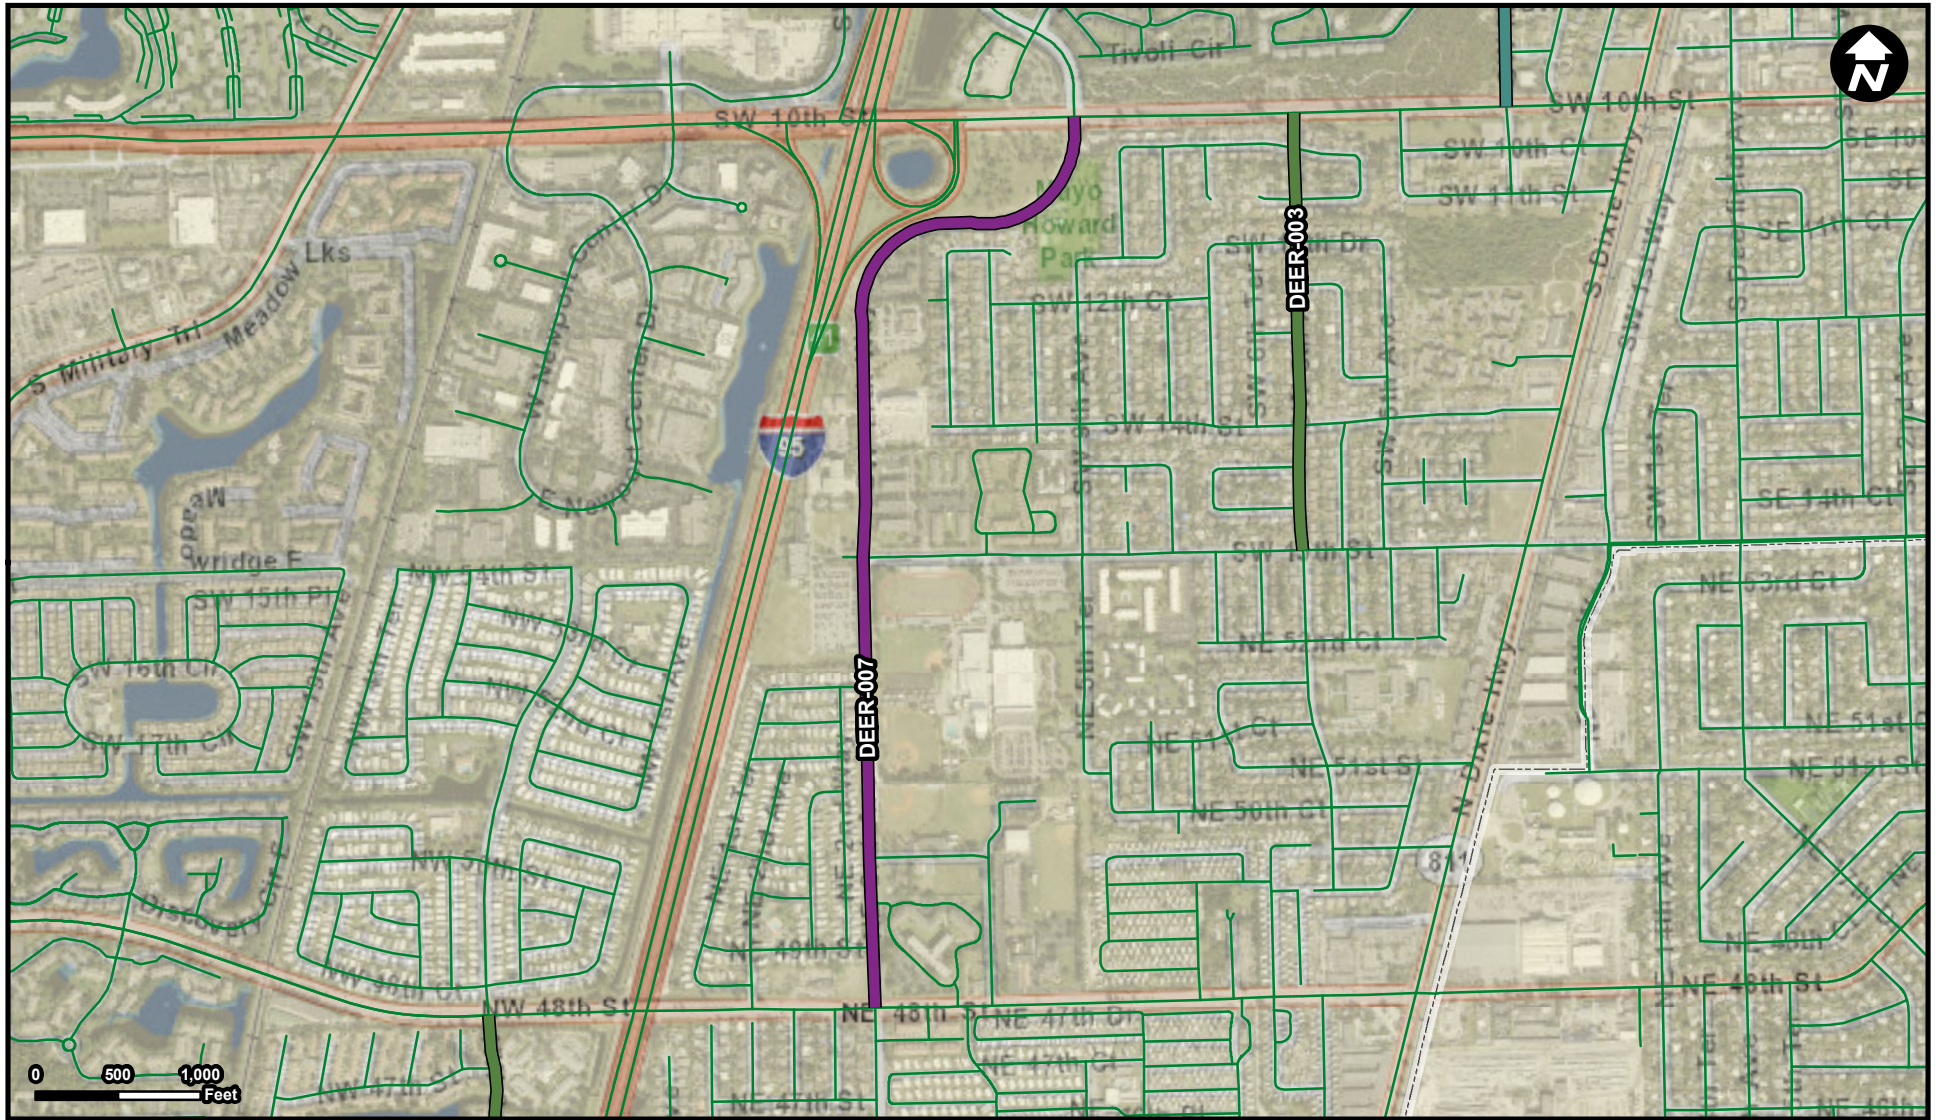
N
Tivoli Cir
SW 10th St
SW 10th St
SW 10th Ct
SW 11th St
Mayo Howard Park
DEER-003
SW 12th Ct
S Military Trl
Meadow Lks
W Newport Center Dr
E Newport Center Dr
95
SW 14th St
SW 14th St
SE 14th Ct
SE 11th Ct
S Dixie Hwy
wridge E
SW 15th Pl
NW 54th St
SW 16th Ct
SW 17th Ct
NE 53rd Ct
NE 52nd Ct
DEER-007
NE 51st Ct
NE 51st St
NE 51st St
NE 51st Ct
N Dixie Hwy
NE 50th Ct
811
NW 50th St
Discovery Cir
NE 49th St
NW 48th Ct
NW 48th St
NE 48th St
NE 47th Dr
NE 47th Ct
NE 48th St
NE 48th
NW 47th St
NE 47th St
0 500 1,000 Feet